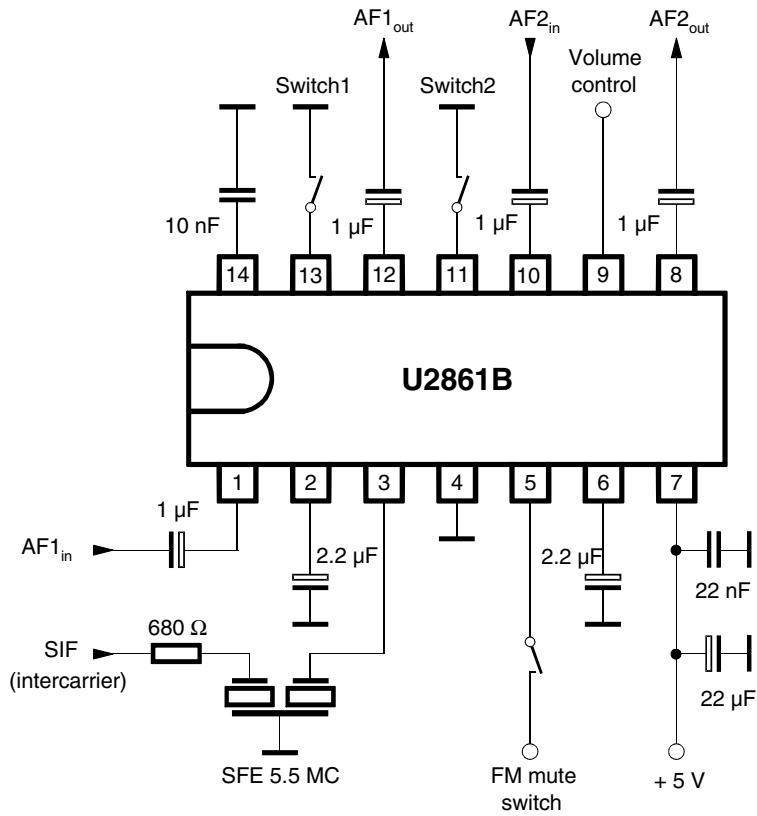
$AF1_{out}$

$AF2_{in}$

$AF2_{out}$

Switch1

Switch2

Volume control

10 nF

1 µF

1 µF

1 µF

14 13 12 11 10 9 8

U2861B

1 2 3 4 5 6 7

1 µF

$AF1_{in}$

2.2 µF

2.2 µF

22 nF

680 Ω

SIF (intercarrier)

22 µF

SFE 5.5 MC

FM mute switch

+ 5 V